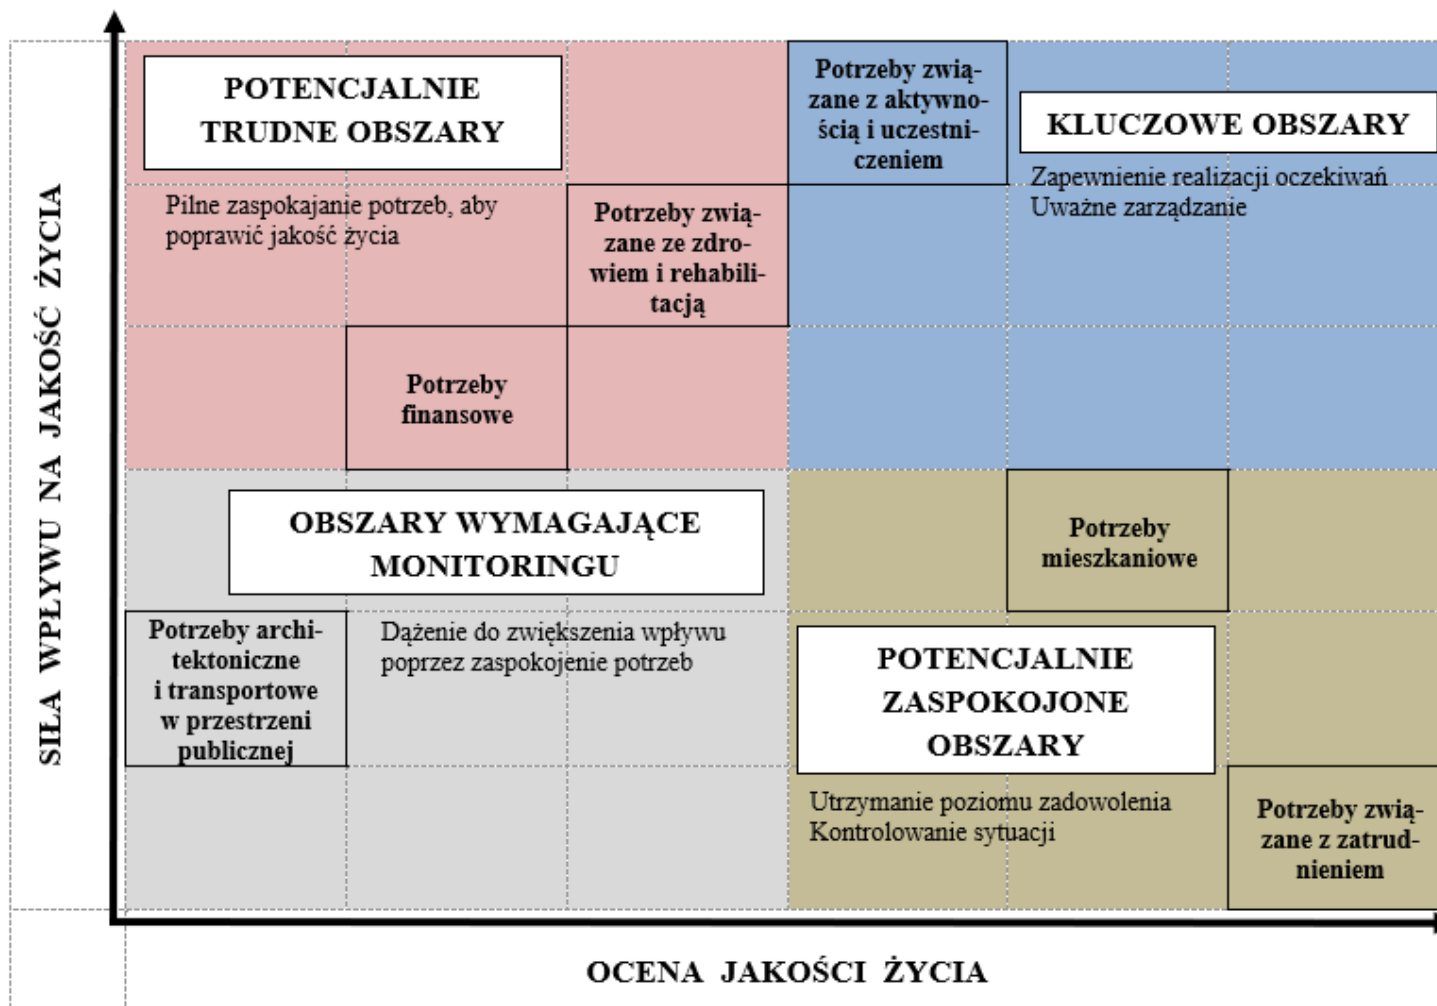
POTENCJALNIE TRUDNE OBSZARY

Pilne zaspokajanie potrzeb, aby poprawić jakość życia

Potrzeby związane z aktywnością i uczestniczeniem

KLUCZOWE OBSZARY

Zapewnienie realizacji oczekiwań
Uważne zarządzanie

Potrzeby związane ze zdrowiem i rehabilitacją

Potrzeby finansowe

OBSZARY WYMAGAJĄCE MONITORINGU

Potrzeby mieszkaniowe

Potrzeby architektoniczne i transportowe w przestrzeni publicznej

Dążenie do zwiększenia wpływu poprzez zaspokojenie potrzeb

POTENCJALNIE ZASPOKOJONE OBSZARY

Utrzymanie poziomu zadowolenia
Kontrolowanie sytuacji

Potrzeby związane z zatrudnieniem

SIŁA WPŁYWU NA JAKOŚĆ ŻYCIA

OCENA JAKOŚCI ŻYCIA